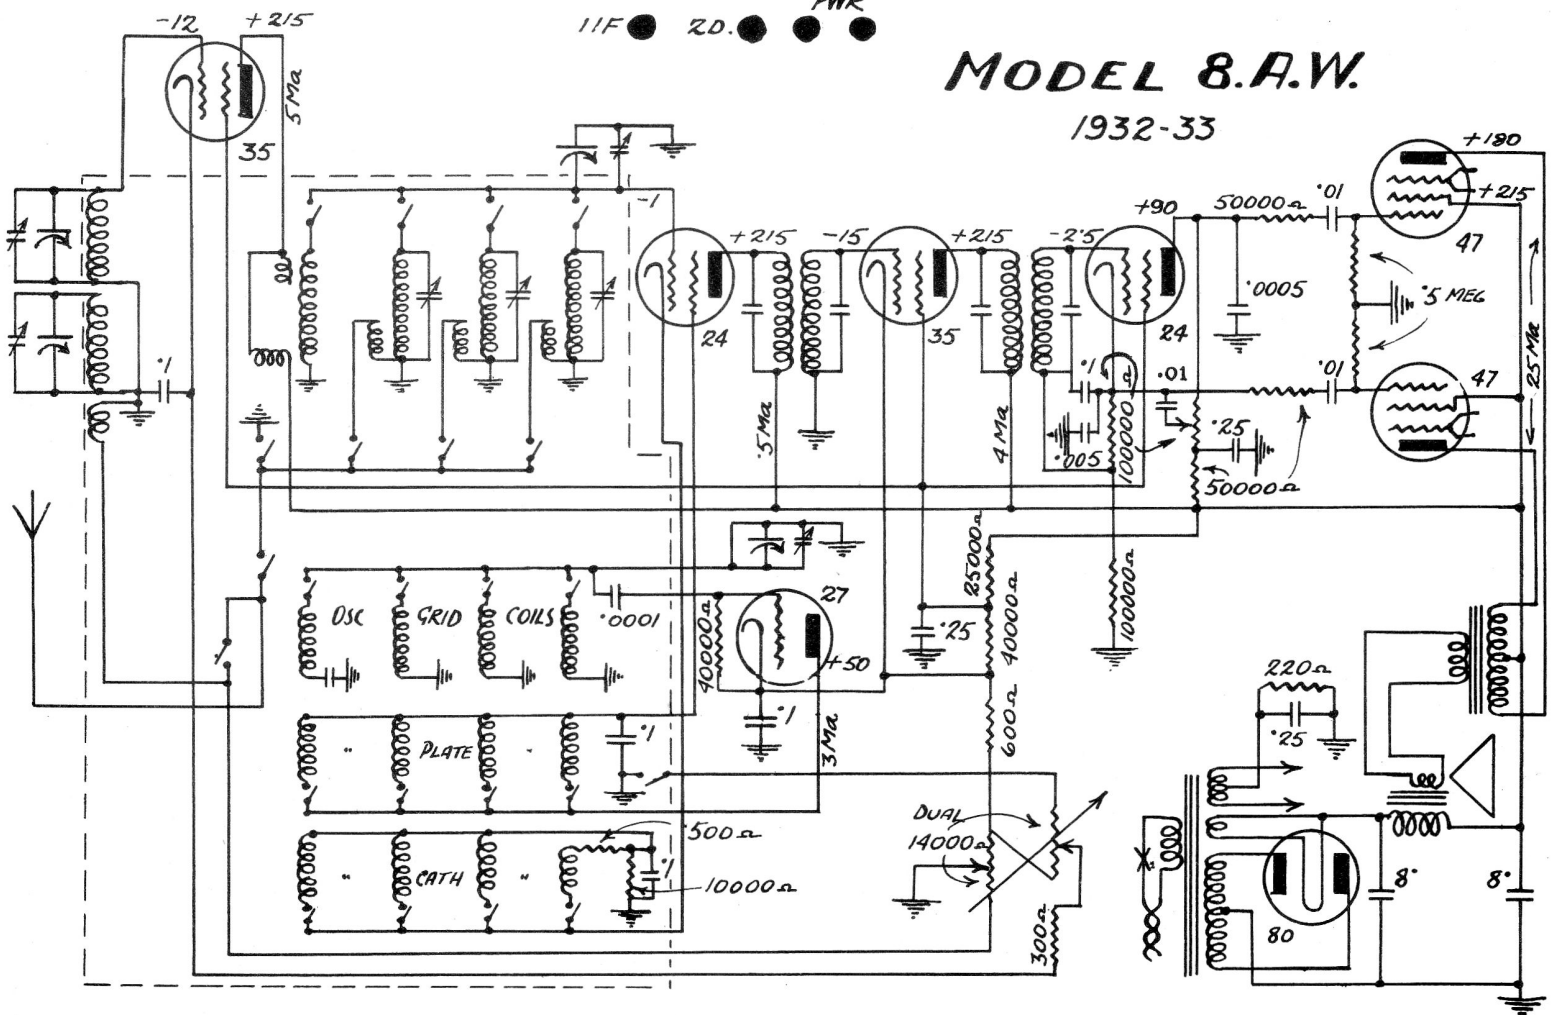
-12 +215
5 Ma
35
IIF 2D. PWR
MODEL 8.A.W.
1932-33
+180
+215
47
-1
+215 -15 +215 -2·5 +90 50000Ω ·01
24 35 24
·0005
·5 MEG
·5 Ma
4 Ma
·1
·01
·01
47
·25 Ma
·005
100000
·25
50000Ω
25000Ω
40000Ω
100000Ω
·1
27
OSC GRID COILS ·0001
40000Ω
+50
·25
·1
3 Ma
220Ω
" PLATE "
·1
600Ω
·25
500Ω
DUAL 14000Ω
" CATH "
·1
10000Ω
8·
8·
80
300Ω